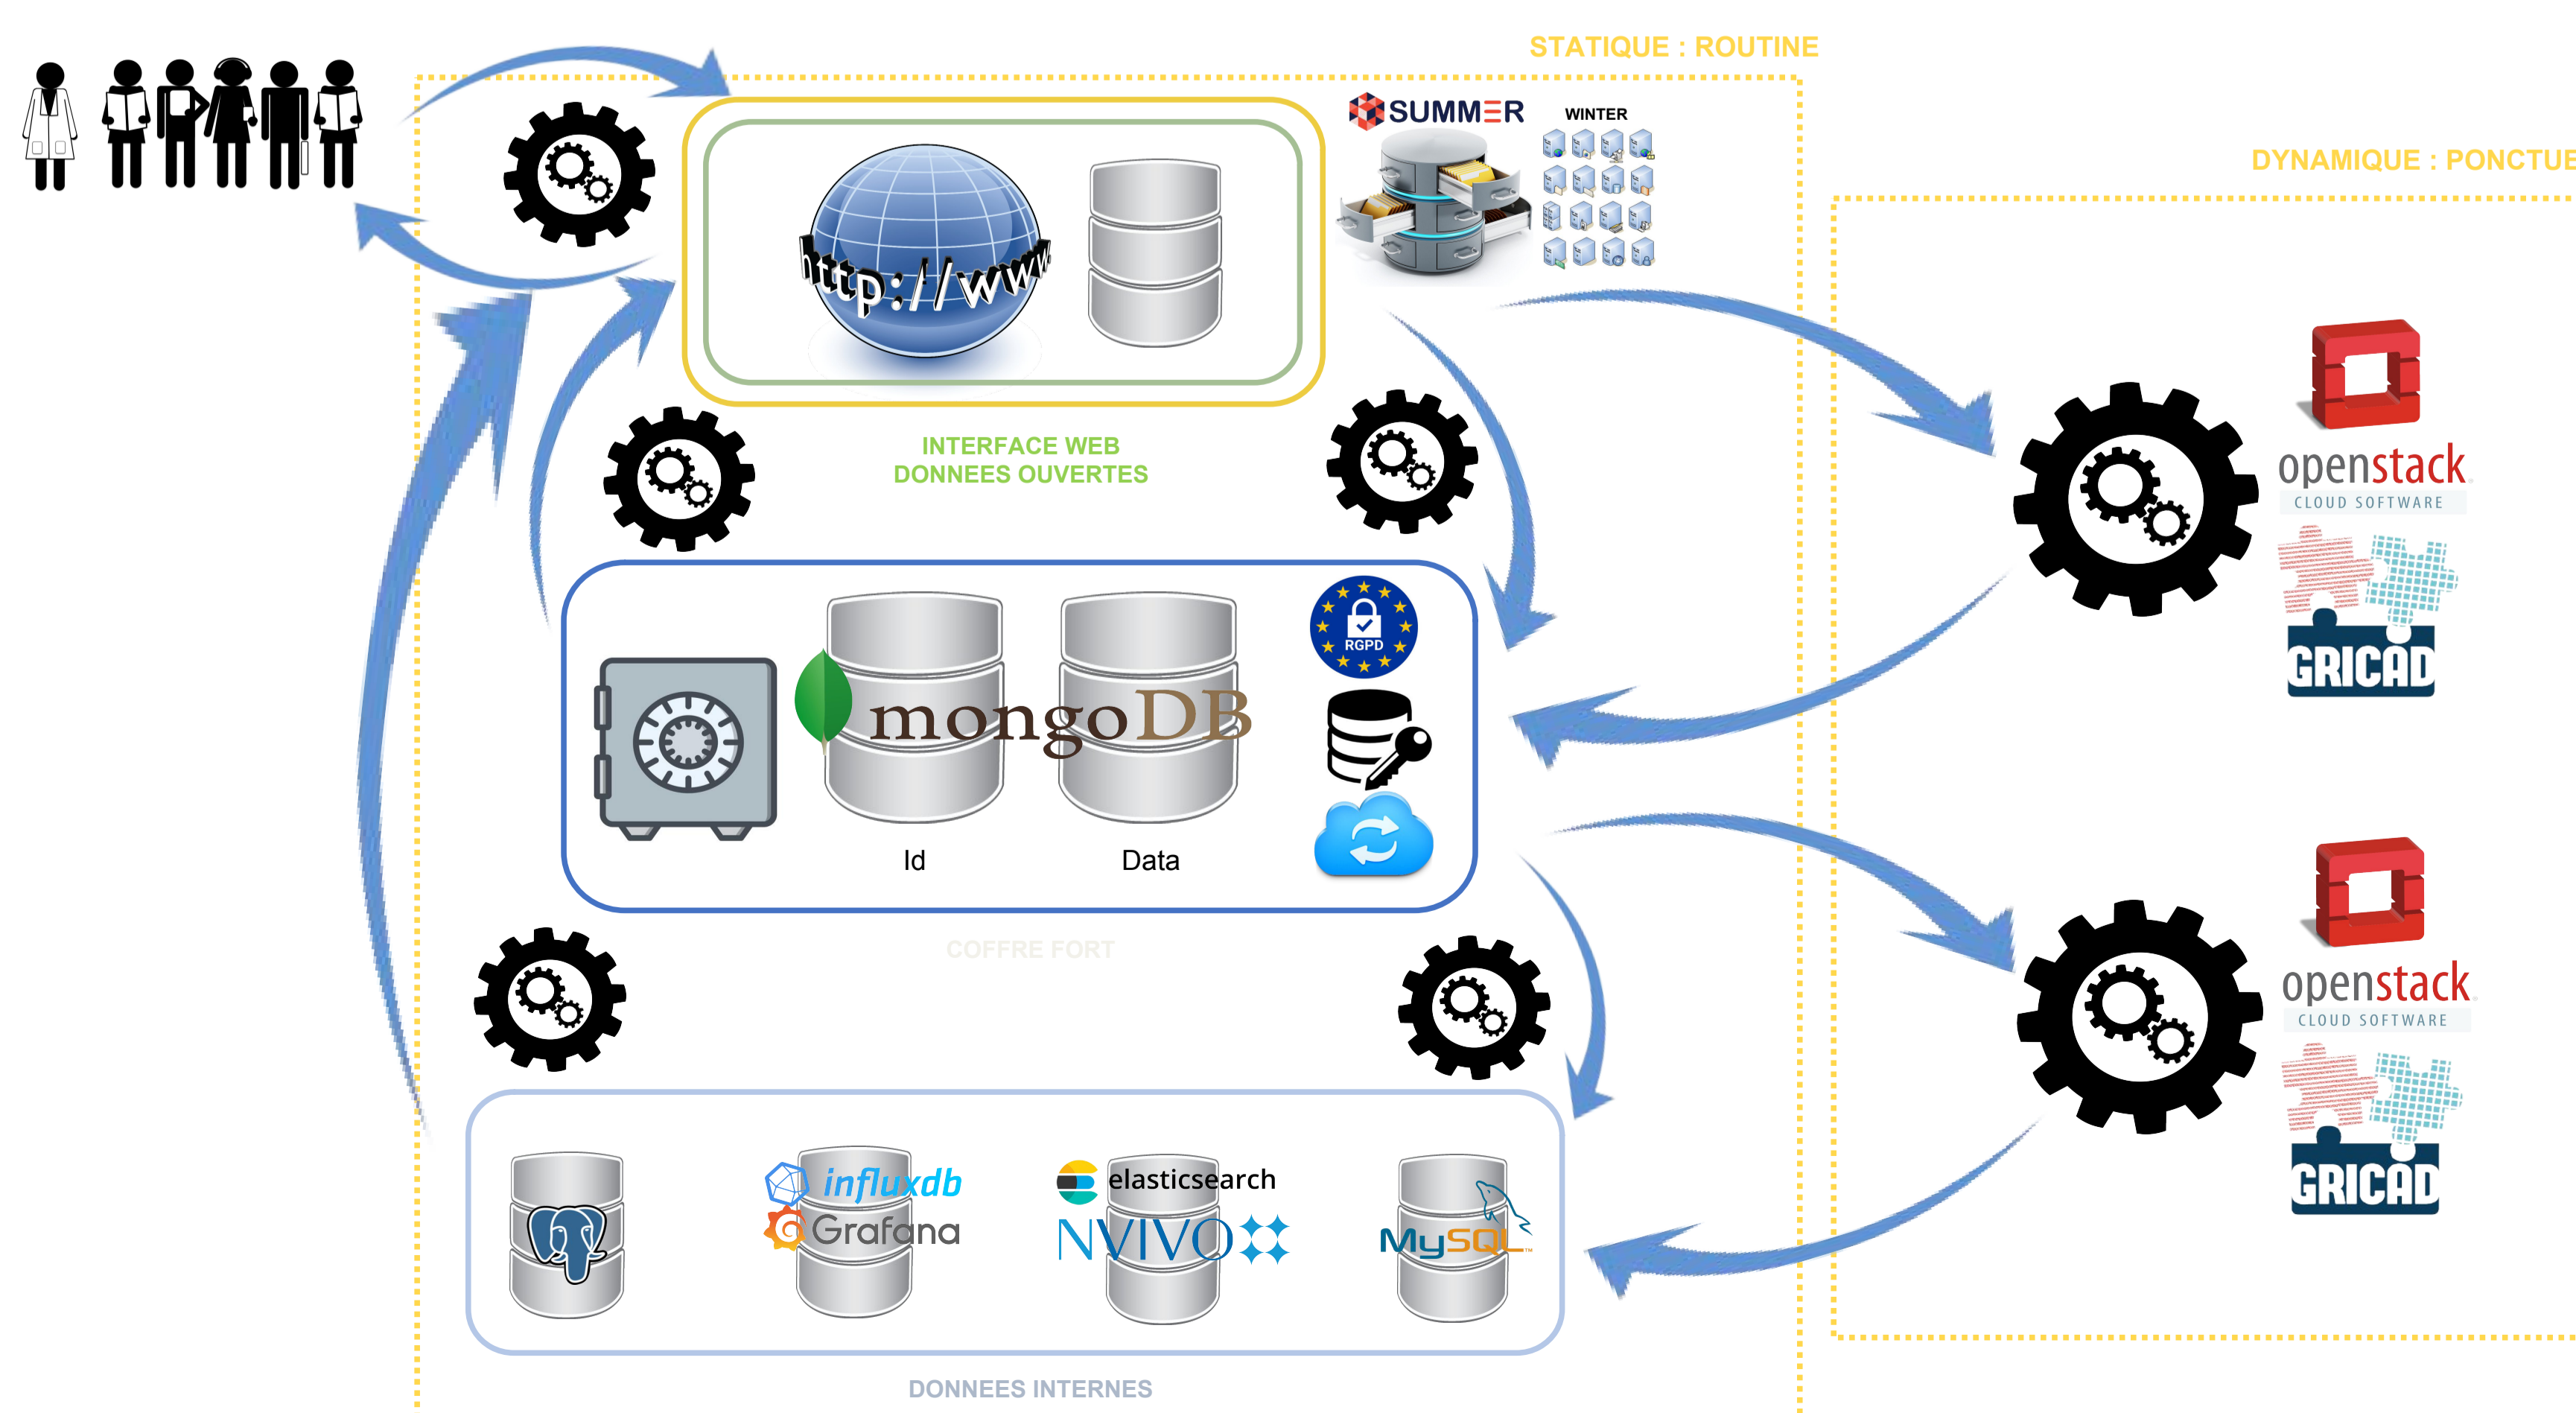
STATIQUE : ROUTINE

DYNAMIQUE : PONCTUE

SUMMER

WINTER

http://www

INTERFACE WEB
DONNEES OUVERTES

openstack
CLOUD SOFTWARE

GRICAD

RGPD

mongoDB

Id

Data

COFFRE FORT

openstack
CLOUD SOFTWARE

GRICAD

influxdb

Grafana

elasticsearch

NVIVO

MySQL

DONNEES INTERNES